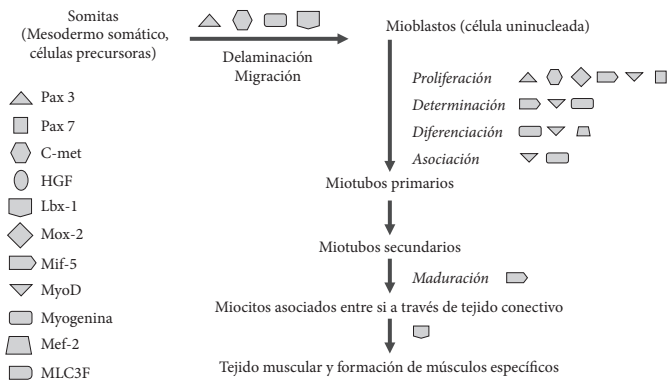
Somitas (Mesodermo somático, células precursoras)

Delaminación
Migración

Mioblastos (célula uninucleada)

Proliferación

Determinación

Diferenciación

Asociación

Miotubos primarios

Miotubos secundarios

Maduración

Miocitos asociados entre si a través de tejido conectivo

Tejido muscular y formación de músculos específicos

Pax 3
Pax 7
C-met
HGF
Lbx-1
Mox-2
Mif-5
MyoD
Myogenina
Mef-2
MLC3F